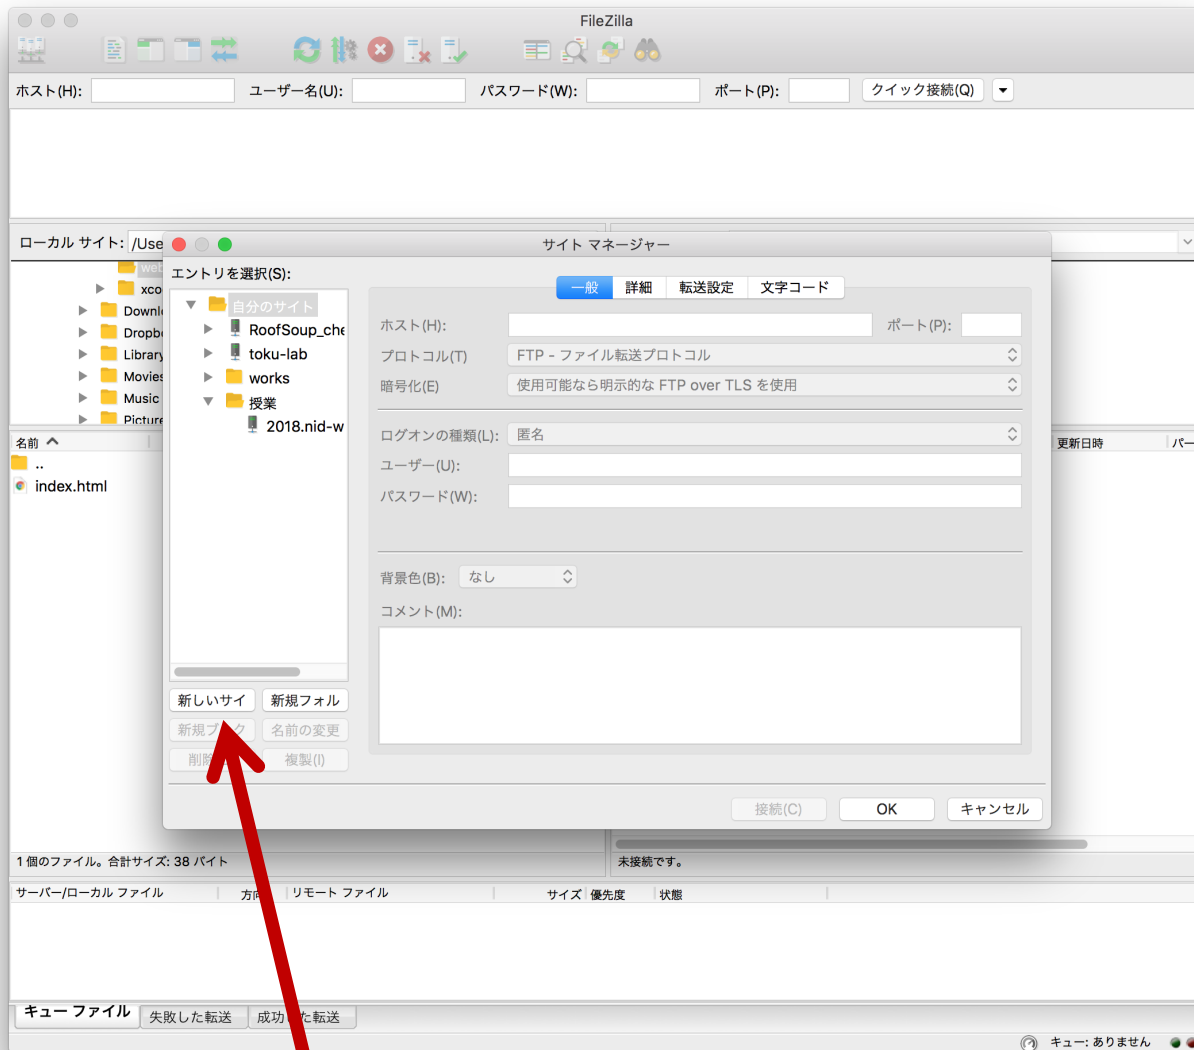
FileZilla

ホスト(H): ユーザー名(U): パスワード(W): ポート(P): クイック接続(Q)

ローカル サイト: /Use

web
xco
Downl
Dropb
Library
Movies
Music
Picture

名前
..
index.html

1 個のファイル。合計サイズ: 38 バイト

更新日時 パー

未接続です。

サイト マネージャー

エントリを選択(S):

自分のサイト
RoofSoup_che
toku-lab
works
授業
2018.nid-w

新しいサイ 新規フォル
新規ブック 名前の変更
削除 複製(I)

一般 詳細 転送設定 文字コード

ホスト(H): ポート(P):
プロトコル(T) FTP - ファイル転送プロトコル
暗号化(E) 使用可能なら明示的な FTP over TLS を使用
ログオンの種類(L): 匿名
ユーザー(U):
パスワード(W):
背景色(B): なし
コメント(M):

接続(C) OK キャンセル

サーバー/ローカル ファイル 方向 リモート ファイル サイズ 優先度 状態

キュー ファイル 失敗した転送 成功した転送

キュー: ありません